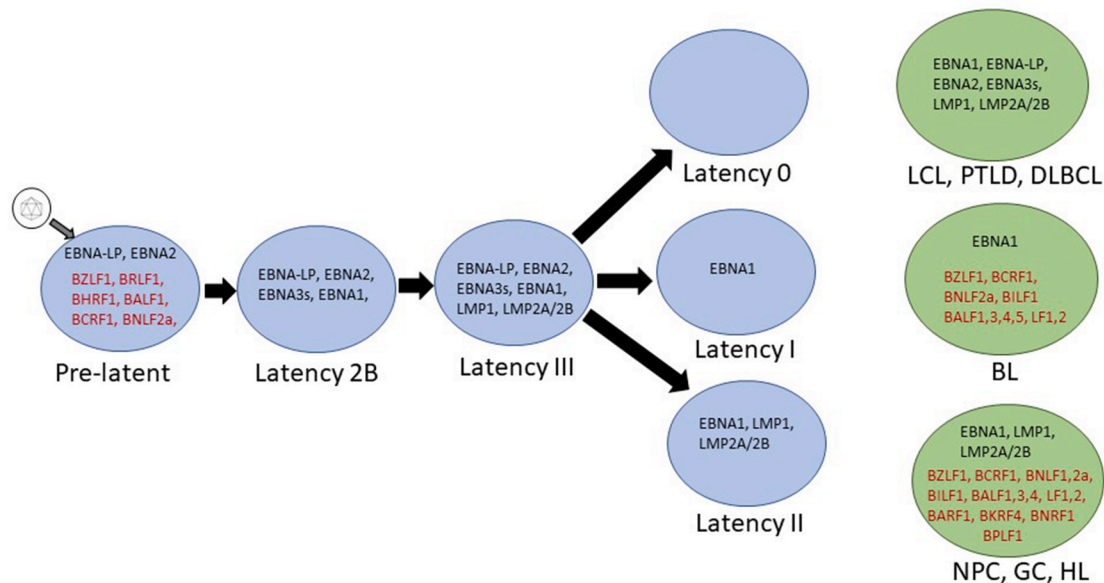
EBNA-LP, EBNA2
BZLF1, BRLF1, BHRF1, BALF1, BCRF1, BNLF2a,
Pre-latent

EBNA-LP, EBNA2, EBNA3s, EBNA1,
Latency 2B

EBNA-LP, EBNA2, EBNA3s, EBNA1, LMP1, LMP2A/2B
Latency III

Latency 0

EBNA1
Latency I

EBNA1, LMP1, LMP2A/2B
Latency II

EBNA1, EBNA-LP, EBNA2, EBNA3s, LMP1, LMP2A/2B
LCL, PTLD, DLBCL

EBNA1
BZLF1, BCRF1, BNLF2a, BILF1 BALF1,3,4,5, LF1,2
BL

EBNA1, LMP1, LMP2A/2B
BZLF1, BCRF1, BNLF1,2a, BILF1, BALF1,3,4, LF1,2, BARF1, BKRF4, BNRF1 BPLF1
NPC, GC, HL